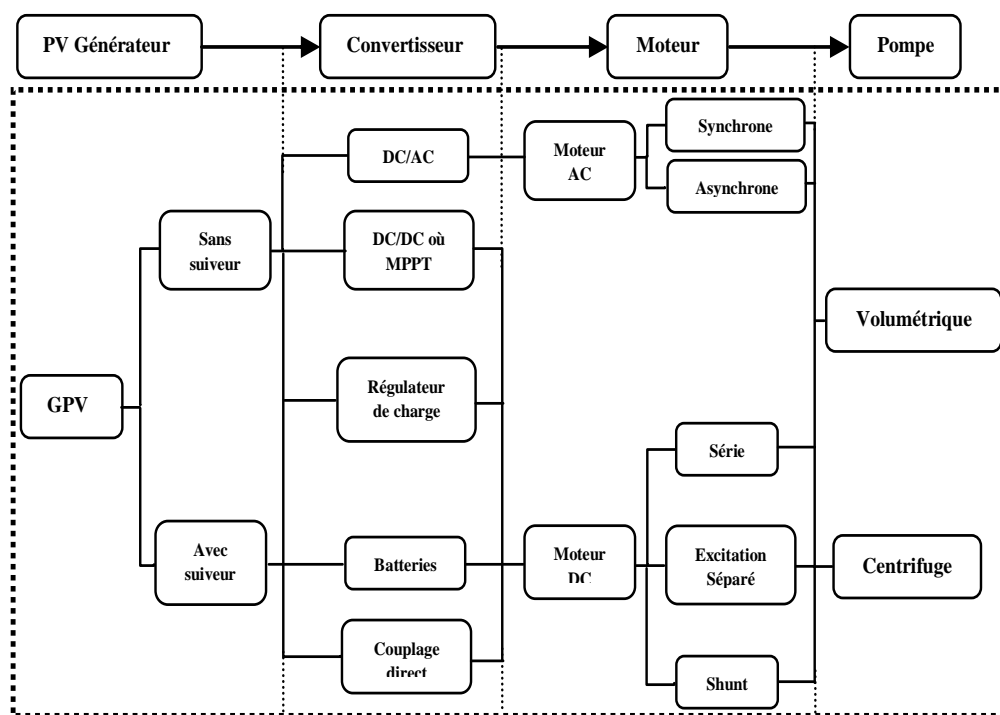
PV Générateur

Convertisseur

Moteur

Pompe

GPV

Sans suiveur

Avec suiveur

DC/AC

DC/DC où MPPT

Régulateur de charge

Batteries

Couplage direct

Moteur AC

Moteur DC

Synchrone

Asynchrone

Série

Excitation Séparé

Shunt

Volumétrique

Centrifuge